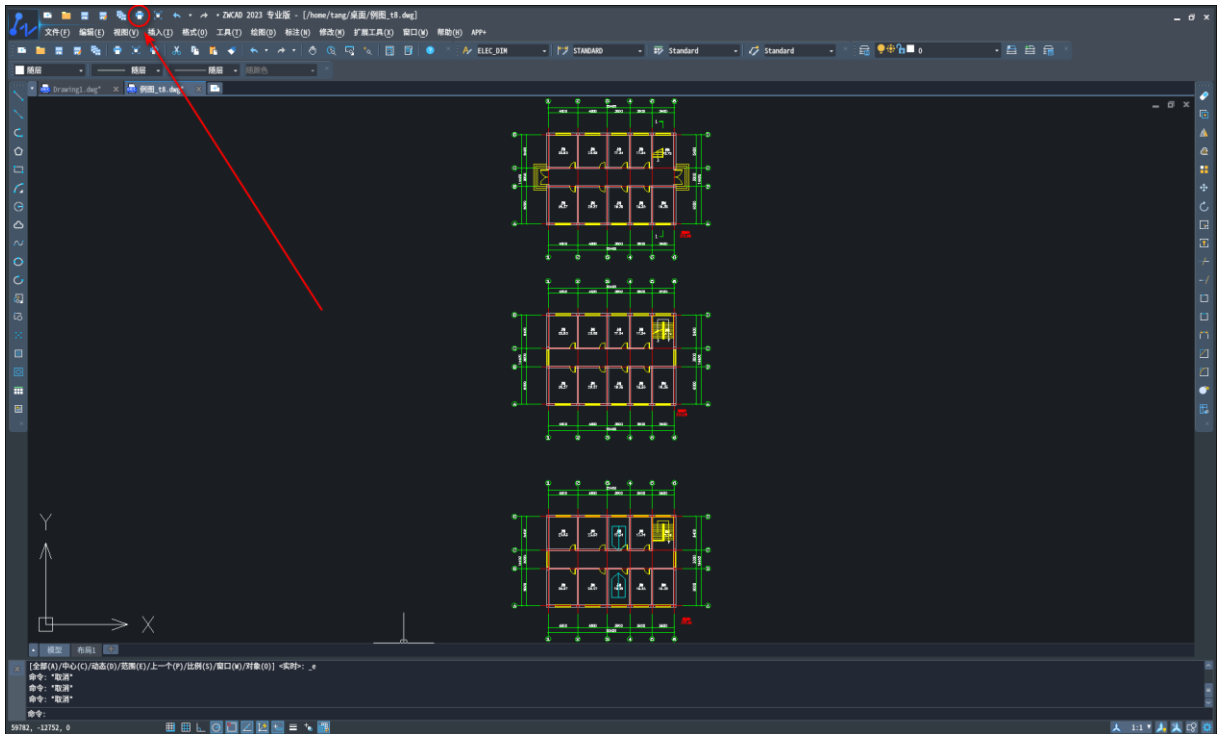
* ZWCAD 2023 专业版 - [/home/tang/桌面/例图_t8.dwg]

文件(F) 编辑(E) 视图(V) 插入(I) 格式(O) 工具(T) 绘图(D) 标注(N) 修改(M) 扩展工具(X) 窗口(W) 帮助(H) APP+

ELEC_DIM STANDARD Standard Standard 0

随层 随层 随层 随颜色

Drawing1.dwg* 例图_t8.dwg*

Y

X

模型 布局1 +

[全部(A)/中心(C)/动态(D)/范围(E)/上一个(P)/比例(S)/窗口(W)/对象(O)] <实时>: _e
命令: *取消*
命令: *取消*
命令: *取消*
命令:

59782, -12752, 0

1:1